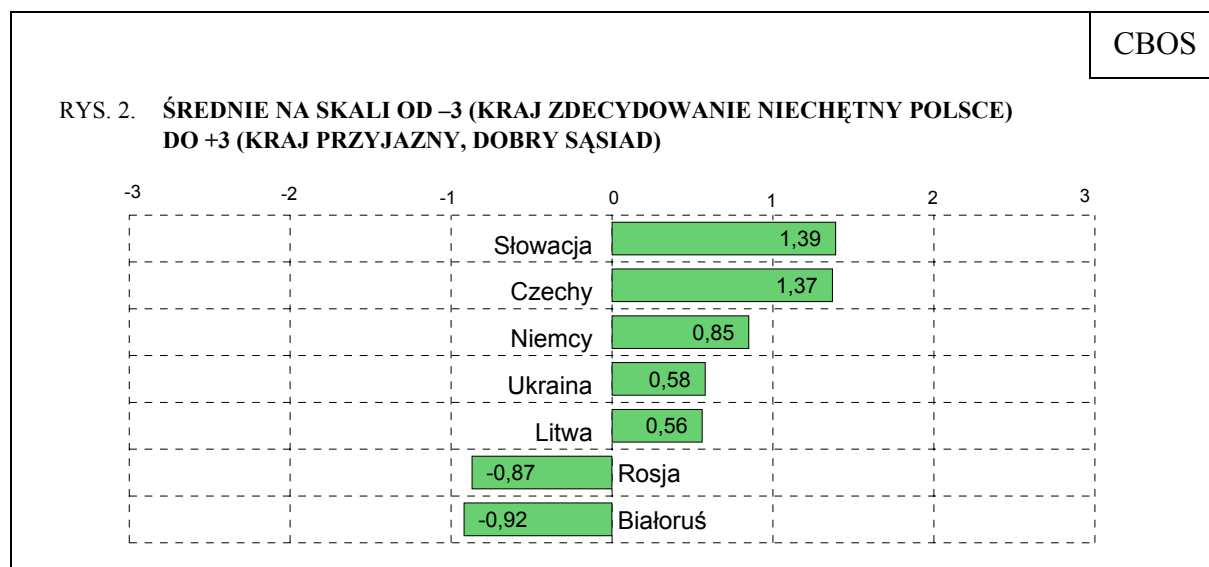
CBOS

RYS. 2. **ŚREDNIE NA SKALI OD –3 (KRAJ ZDECYDOWANIE NIECHĘTNY POLSCE) DO +3 (KRAJ PRZYJAZNY, DOBRY SĄSIAD)**

-3 -2 -1 0 1 2 3

Słowacja 1,39
Czechy 1,37
Niemcy 0,85
Ukraina 0,58
Litwa 0,56
-0,87 Rosja
-0,92 Białoruś